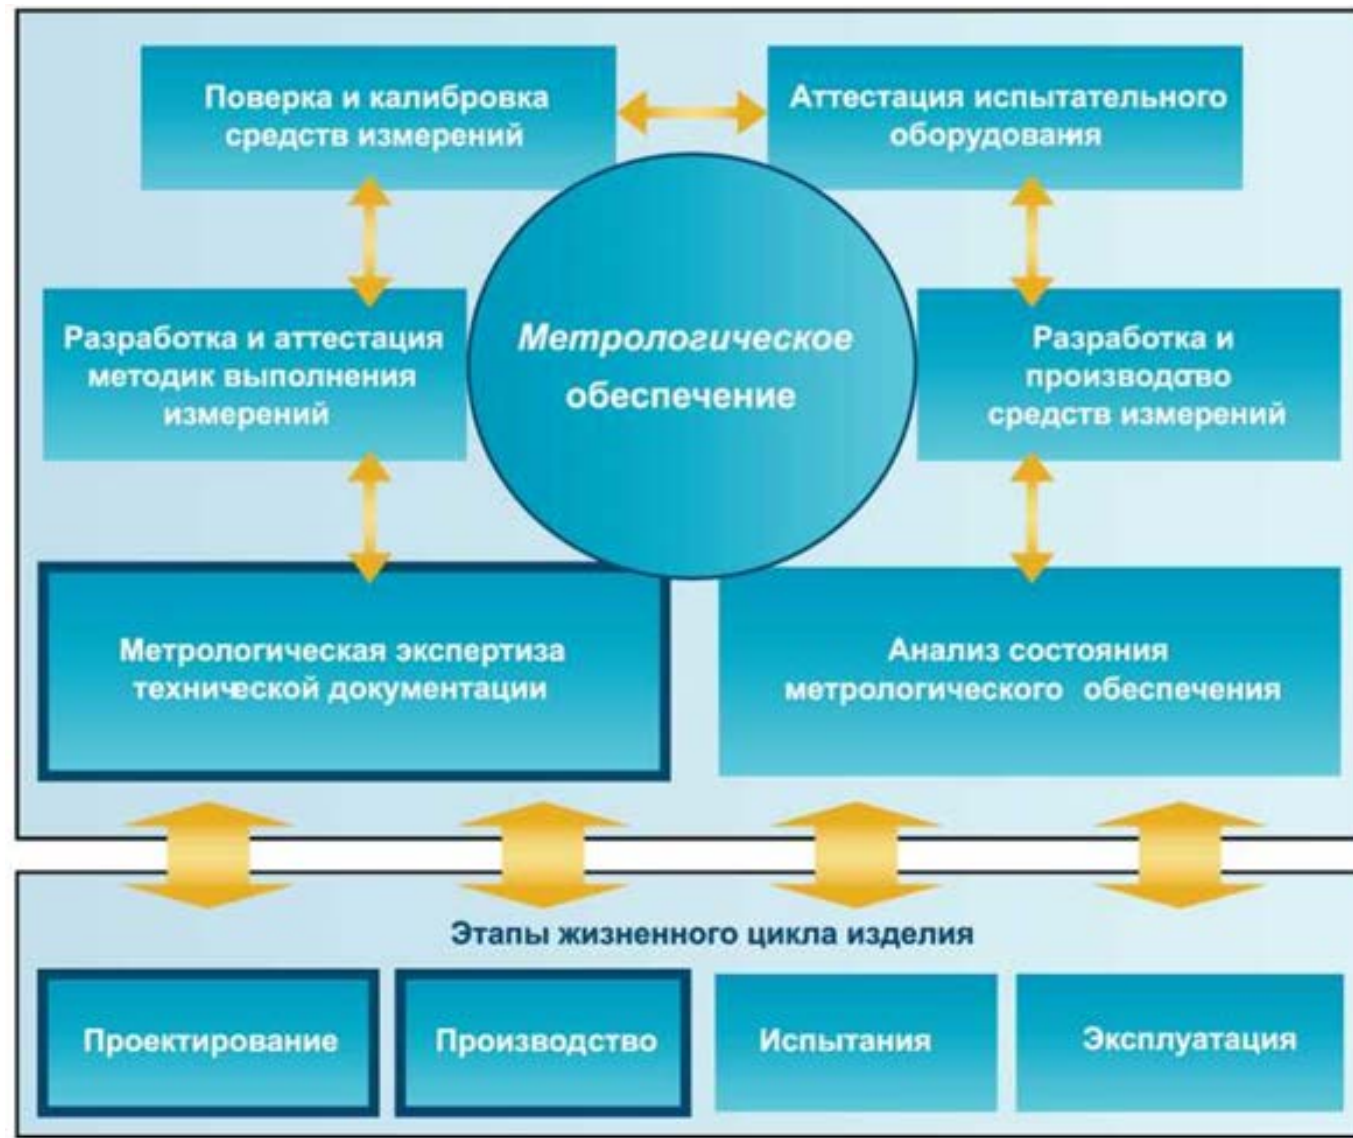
Поверка и калибровка средств измерений

Аттестация испытательного оборудования

Разработка и аттестация методик выполнения измерений

Метрологическое обеспечение

Разработка и производство средств измерений

Метрологическая экспертиза технической документации

Анализ состояния метрологического обеспечения

Этапы жизненного цикла изделия

Проектирование

Производство

Испытания

Эксплуатация